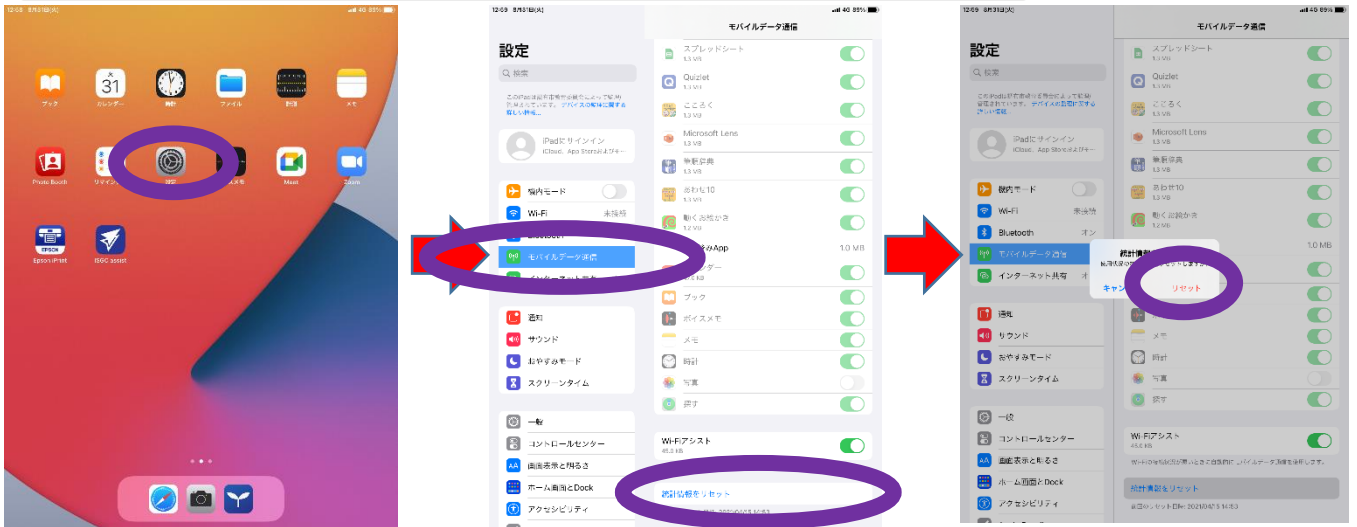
12:08 8月31日(火)
ブック
31
カレンダー
時計
ファイル
計測
メモ
Photo Booth
リマインダー
設定
カメラ
Meet
Zoom
Epson iPrint
ISGC assist

12:09 8月31日(火)
設定
検索
このiPadは学校等によって管理・監視されています。デバイスの監視に関する詳しい説明...
iPadにサインイン
iCloud、App Storeおよびその...
機内モード
Wi-Fi
未接続
Bluetooth
モバイルデータ通信
インターネット共有
通知
サウンド
おやすみモード
スクリーンタイム
一般
コントロールセンター
画面表示と明るさ
ホーム画面とDock
アクセシビリティ
モバイルデータ通信
スプレッドシート
1.3 MB
Quizlet
1.3 MB
こころく
1.3 MB
Microsoft Lens
1.3 MB
事典
1.3 MB
あわせ10
1.2 MB
動く図鑑
1.2 MB
App
1.0 MB
ブック
ボイスメモ
メモ
時計
写真
探す
Wi-Fiアシスト
45.3 KB
統計情報をリセット

12:09 8月31日(火)
設定
検索
このiPadは学校等によって管理・監視されています。デバイスの監視に関する詳しい説明...
iPadにサインイン
iCloud、App Storeおよびその...
機内モード
Wi-Fi
未接続
Bluetooth
オン
モバイルデータ通信
インターネット共有
通知
サウンド
おやすみモード
スクリーンタイム
一般
コントロールセンター
画面表示と明るさ
ホーム画面とDock
アクセシビリティ
モバイルデータ通信
スプレッドシート
1.3 MB
Quizlet
1.3 MB
こころく
1.3 MB
Microsoft Lens
1.3 MB
事典
1.3 MB
あわせ10
1.2 MB
動く図鑑
1.2 MB
1.0 MB
統計情報
キャン
リセット
メモ
時計
写真
探す
Wi-Fiアシスト
45.6 KB
統計情報をリセット
前回のリセット日: 2021/08/31 14:53